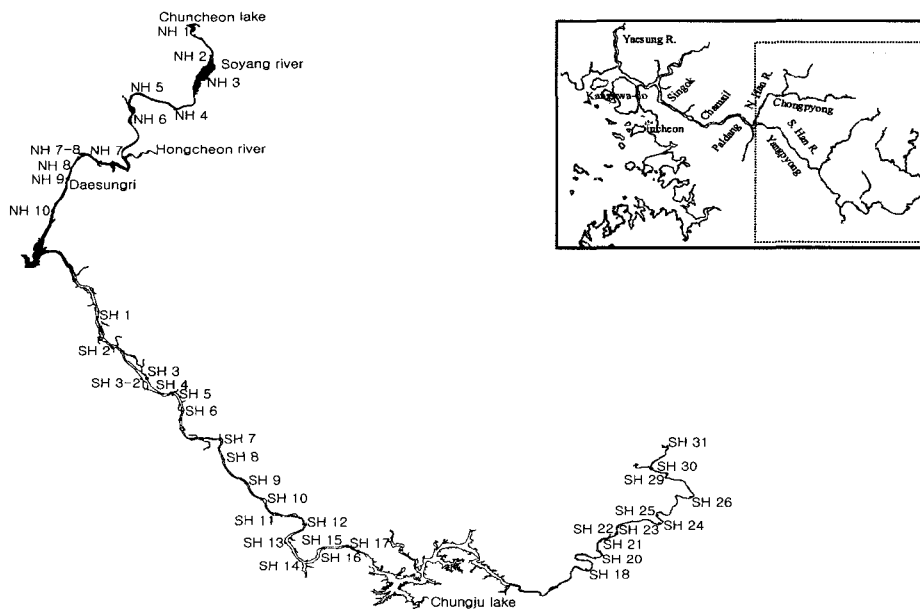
Chuncheon lake
NH 1
NH 2
Soyang river
NH 3
NH 5
NH 6
NH 4
NH 7-8
NH 7
Hongcheon river
NH 8
NH 9
Daesungri
NH 10
SH 1
SH 2
SH 3
SH 3-2
SH 4
SH 5
SH 6
SH 7
SH 8
SH 9
SH 10
SH 11
SH 12
SH 13
SH 15
SH 17
SH 14
SH 16
Chungju lake
SH 31
SH 30
SH 29
SH 26
SH 25
SH 24
SH 22
SH 23
SH 21
SH 20
SH 18

Yaesung R.
Kanghwa-do
Singok
Chamsil
Inchon
Paldang
N. Han R.
Chongpyong
S. Han R.
Yangpyong